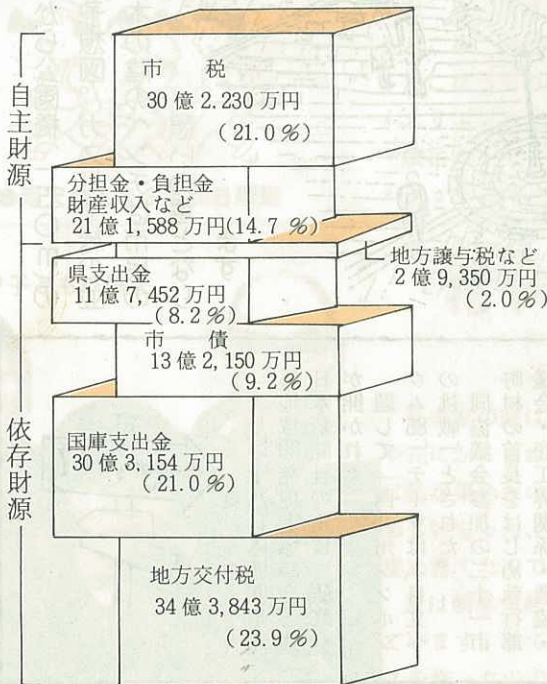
自主財源

市　税
30億2,230万円
（21.0％）

分担金・負担金
財産収入など
21億1,588万円(14.7％)

地方譲与税など
2億9,350万円
（2.0％）

県支出金
11億7,452万円
（8.2％）

市　債
13億2,150万円
（9.2％）

依存財源

国庫支出金
30億3,154万円
（21.0％）

地方交付税
34億3,843万円
（23.9％）